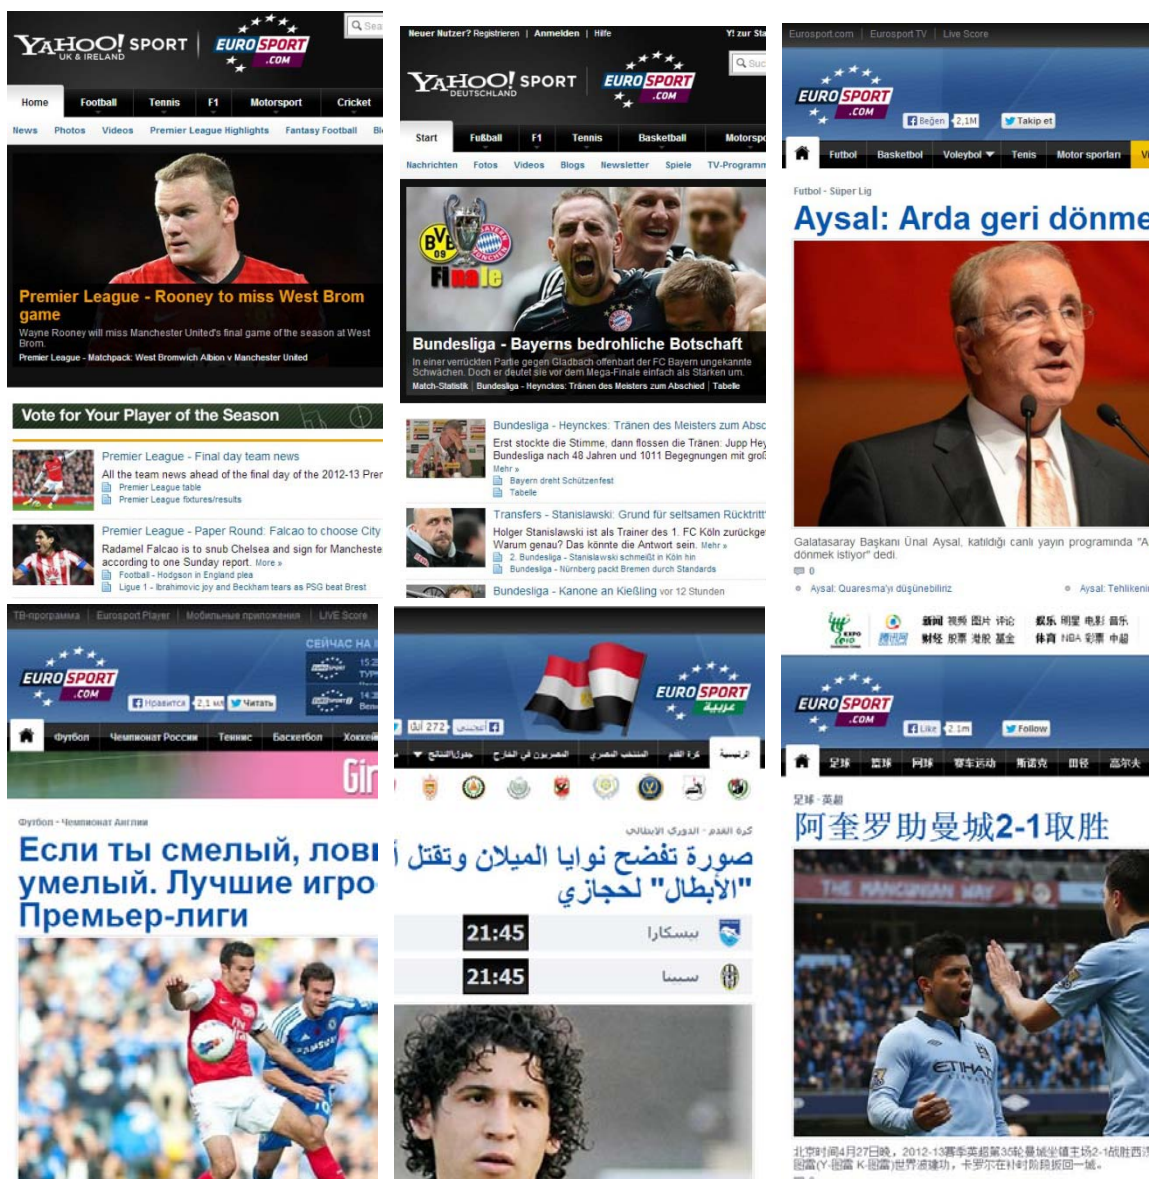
YAHOO! SPORT UK & IRELAND
EUROSPORT .COM
Sea

Home | Football | Tennis | F1 | Motorsport | Cricket
News | Photos | Videos | Premier League Highlights | Fantasy Football | Bl

Premier League - Rooney to miss West Brom game
Wayne Rooney will miss Manchester United's final game of the season at West Brom.
Premier League - Matchpack: West Bromwich Albion v Manchester United

Vote for Your Player of the Season

Premier League - Final day team news
All the team news ahead of the final day of the 2012-13 Prem
Premier League table
Premier League fixtures/results

Premier League - Paper Round: Falcao to choose City
Radamel Falcao is to snub Chelsea and sign for Mancheste according to one Sunday report. More »
Football - Hodgson in England plea
Ligue 1 - Ibrahimovic joy and Beckham tears as PSG beat Brest

Neuer Nutzer? Registrieren | Anmelden | Hilfe
Y! zur Sta
YAHOO! SPORT DEUTSCHLAND
EUROSPORT .COM
Suc
Start | Fußball | F1 | Tennis | Basketball | Motorsp
Nachrichten | Fotos | Videos | Blogs | Newsletter | Spiele | TV-Programm

Finale

Bundesliga - Bayerns bedrohliche Botschaft
In einer verrückten Partie gegen Gladbach offenbart der FC Bayern ungekannte Schwächen. Doch er deutet sie vor dem Mega-Finale einfach als Stärken um.
Match-Statistik | Bundesliga - Heynckes: Tränen des Meisters zum Abschied | Tabelle

Bundesliga - Heynckes: Tränen des Meisters zum Absc
Erst stockte die Stimme, dann flossen die Tränen: Jupp Hey Bundesliga nach 48 Jahren und 1011 Begegnungen mit groß
Mehr »
Bayern dreht Schützenfest
Tabelle

Transfers - Stanislawski: Grund für seltsamen Rücktritt
Holger Stanislawski ist als Trainer des 1. FC Köln zurückge Warum genau? Das könnte die Antwort sein. Mehr »
2. Bundesliga - Stanislawski schmeißt in Köln hin
Bundesliga - Nürnberg packt Bremen durch Standards

Bundesliga - Kanone an Kießling vor 12 Stunden

Eurosport.com | Eurosport TV | Live Score
EUROSPORT .COM
Beğen 2,1M
Takip et
Futbol | Basketbol | Voleybol | Tenis | Motor sporları | V

Futbol - Süper Lig
Aysal: Arda geri dönme

Galatasaray Başkanı Ünal Aysal, katıldığı canlı yayın programında "A dönmek istiyor" dedi.
0
Aysal: Quaresma'yı düşünebiliriz
Aysal: Tehliken

ТВ-программа | Eurosport Player | Мобильные приложения | LIVE Score
EUROSPORT .COM
Нравится 2,1 млн
Читать
СЕЙЧАС НА
Футбол | Чемпионат России | Теннис | Баскетбол | Хоккей

Футбол - Чемпионат Англии
Если ты смелый, лов умелый. Лучшие игро Премьер-лиги

EUROSPORT عربية
272
الرئيسية | كرة القدم | المنتخب المصري | المصريون في الخارج | جدول النتائج
كرة القدم - الدوري الإيطالي
صورة تفضح نوايا الميلان وتقتل أ "الأبطال" لحجازي
21:45 بيسكارا
21:45 سيينا

新闻 视频 图片 评论 娱乐 明星 电影 音乐
财经 股票 港股 基金 体育 NBA 彩票 中超
EUROSPORT .COM
Like 2.1m
Follow
足球 | 篮球 | 网球 | 赛车运动 | 斯诺克 | 田径 | 高尔夫

足球 - 英超
阿奎罗助曼城2-1取胜

北京时间4月27日晚，2012-13赛季英超第35轮曼城坐镇主场2-1战胜西 图(Y-图雷 K-图雷)世界波建功，卡罗尔在补时阶段扳回一城。